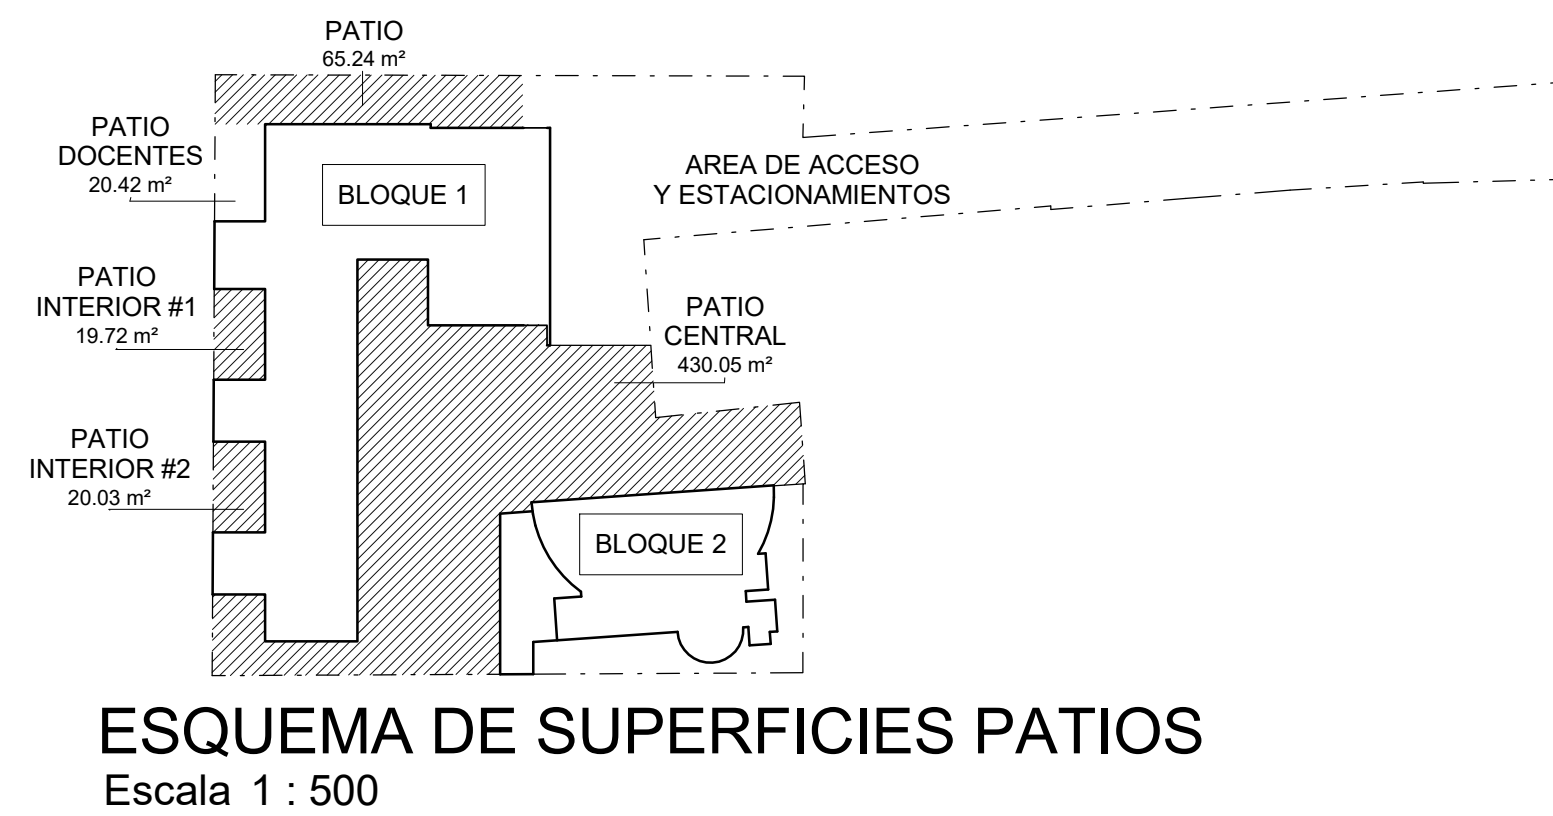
PATIO
65.24 m²

PATIO
DOCENTES
20.42 m²

BLOQUE 1

AREA DE ACCESO
Y ESTACIONAMIENTOS

PATIO
INTERIOR #1
19.72 m²

PATIO
CENTRAL
430.05 m²

PATIO
INTERIOR #2
20.03 m²

BLOQUE 2

ESQUEMA DE SUPERFICIES PATIOS
Escala 1 : 500